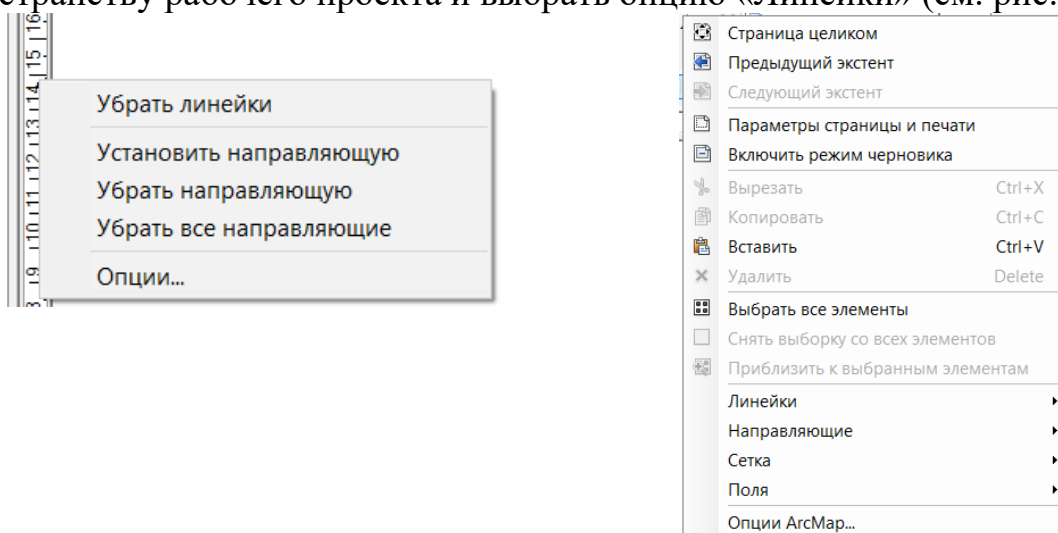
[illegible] рабочего проекта и выбрать опцию «Линейки» (см. рис.

16
15
14
13
12
11
10
9
8

Убрать линейки
Установить направляющую
Убрать направляющую
Убрать все направляющие
Опции...

Страница целиком
Предыдущий экстент
Следующий экстент
Параметры страницы и печати
Включить режим черновика
Вырезать Ctrl+X
Копировать Ctrl+C
Вставить Ctrl+V
Удалить Delete
Выбрать все элементы
Снять выборку со всех элементов
Приблизить к выбранным элементам
Линейки
Направляющие
Сетка
Поля
Опции ArcMap...